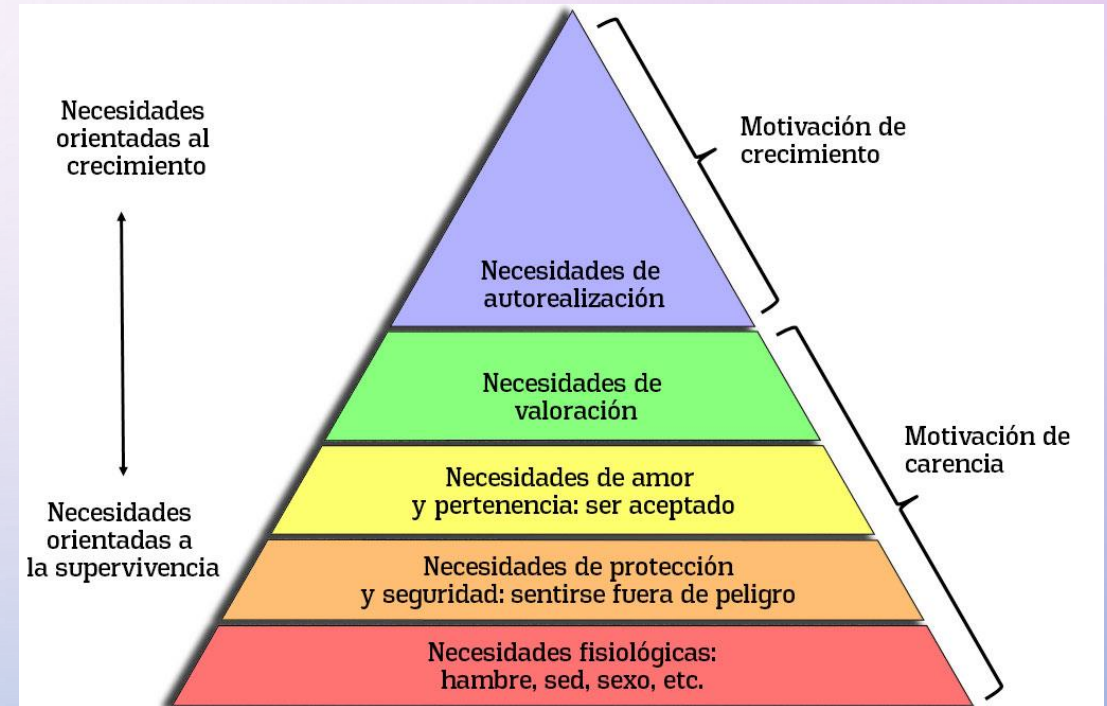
Necesidades orientadas al crecimiento

Necesidades orientadas a la supervivencia

Motivación de crecimiento

Motivación de carencia

Necesidades de autorealización

Necesidades de valoración

Necesidades de amor y pertenencia: ser aceptado

Necesidades de protección y seguridad: sentirse fuera de peligro

Necesidades fisiológicas: hambre, sed, sexo, etc.